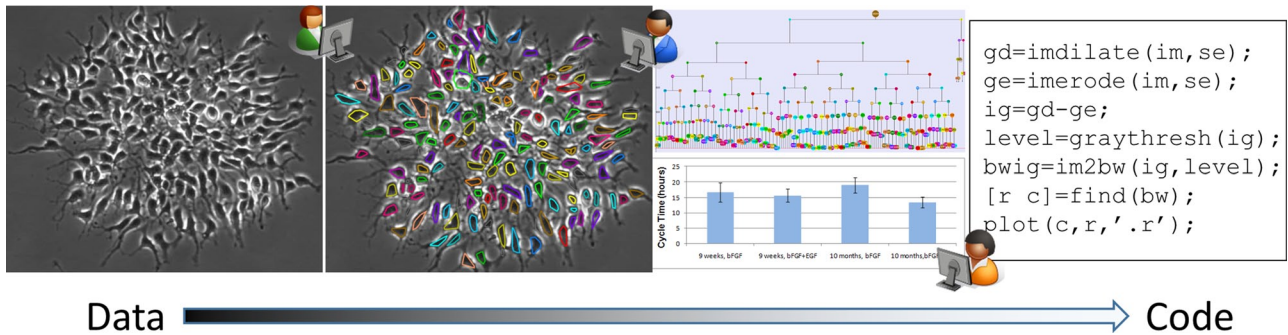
Cycle Time (hours)

25
20
15
10
5
0

9 weeks, bFGF
9 weeks, bFGF+EGF
10 months, bFGF
10 months,bFGF

gd=imdilate(im,se);
ge=imerode(im,se);
ig=gd-ge;
level=graythresh(ig);
bwig=im2bw(ig,level);
[r c]=find(bw);
plot(c,r,'.r');

Data

Code